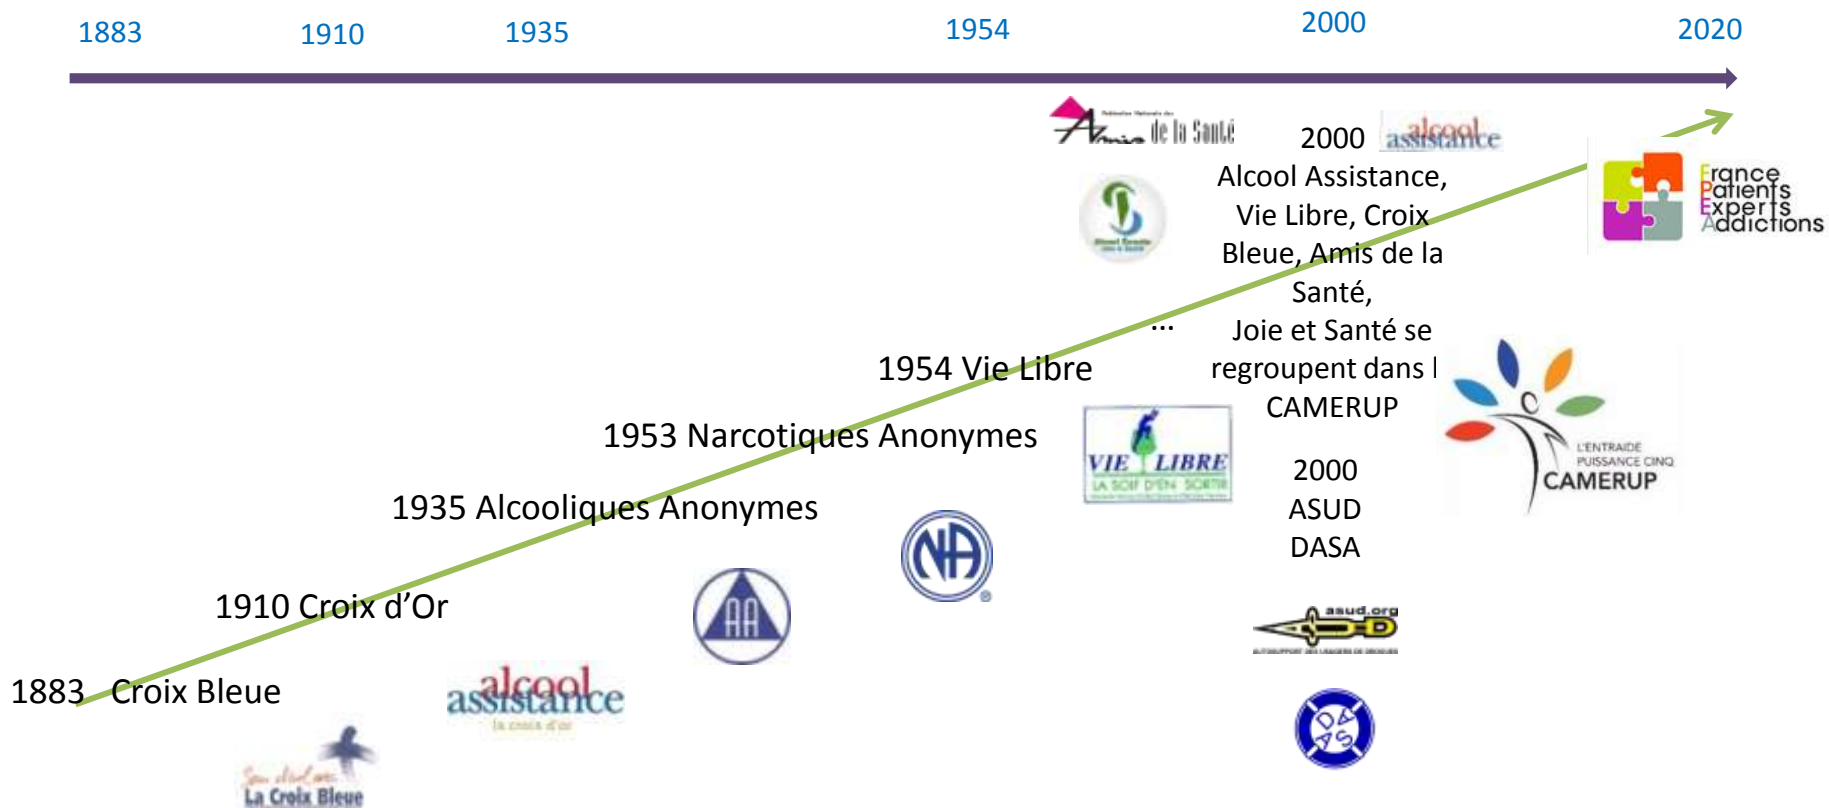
1883 1910 1935 1954 2000 2020

de la Santé

2000 Alcool Assistance, Vie Libre, Croix Bleue, Amis de la Santé, Joie et Santé se regroupent dans l CAMERUP

alcool assistance

France Patients Experts Addictions

...

1954 Vie Libre

1953 Narcotiques Anonymes

VIE LIBRE LA SOIF D'EN SORTIR

L'ENTRAIDE PUISSANCE CINQ CAMERUP

2000 ASUD DASA

1935 Alcooliques Anonymes

NA

1910 Croix d'Or

AA

asud.org

1883 Croix Bleue

alcool assistance la croix d'or

La Croix Bleue

DASA